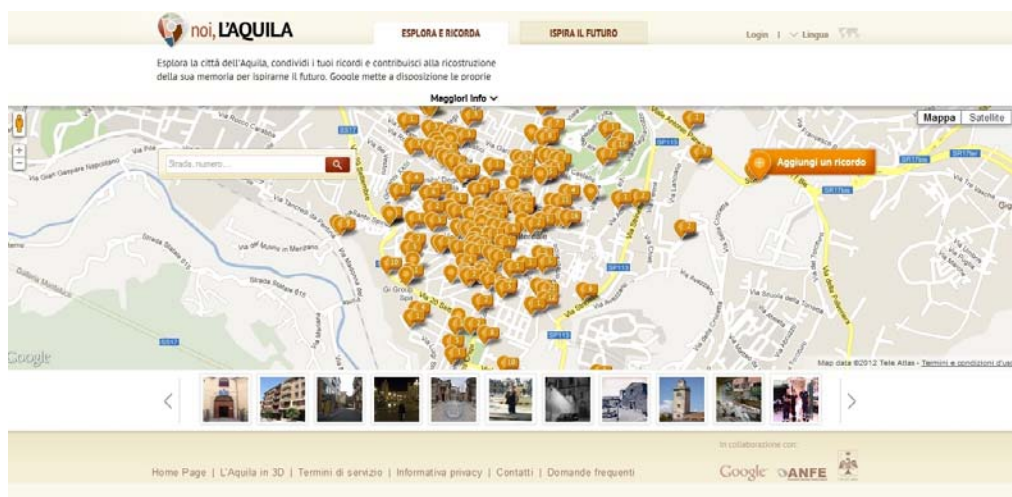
noi, L'AQUILA

ESPLORA E RICORDA

ISPIRA IL FUTURO

Login | Lingua

Esplora la città dell'Aquila, condividi i tuoi ricordi e contribuisci alla ricostruzione della sua memoria per ispirarne il futuro. Google mette a disposizione le proprie

Maggiori info

Mappa | Satellite

Strada, numero...

Aggiungi un ricordo

Google

Map data ©2012 Tele Atlas - Termini e condizioni d'uso

Home Page | L'Aquila in 3D | Termini di servizio | Informativa privacy | Contatti | Domande frequenti

In collaborazione con:

Google ANFE